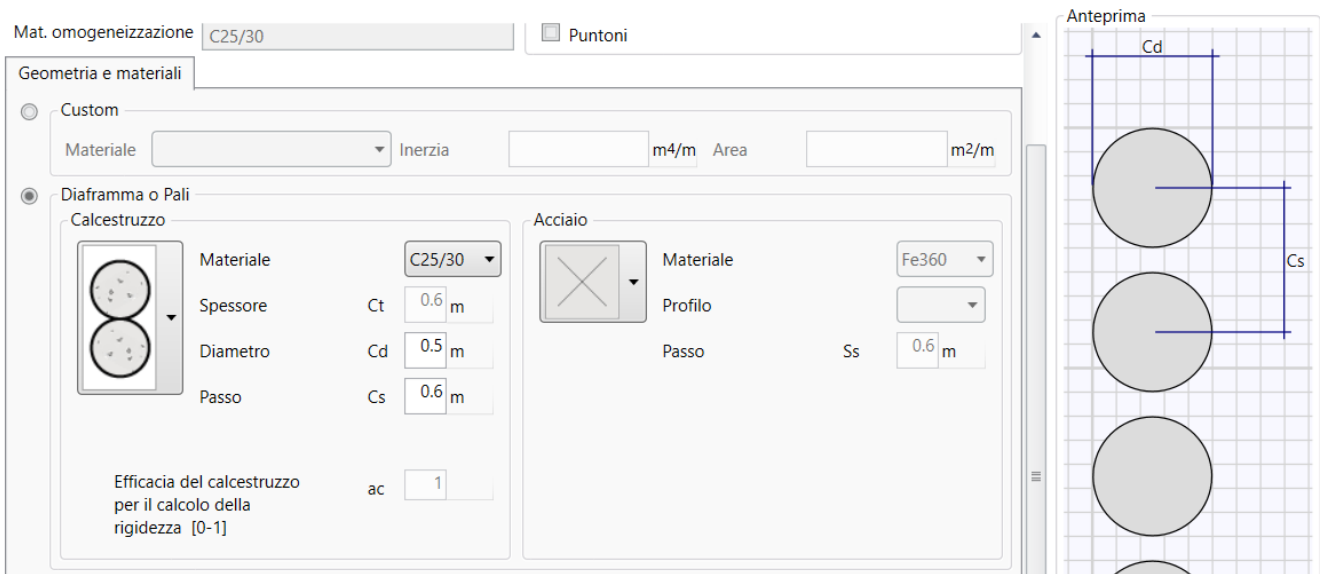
Mat. omogeneizzazione C25/30

Puntoni

Anteprima

Geometria e materiali

Custom

Materiale Inerzia m4/m Area m²/m

Diaframma o Pali

Calcestruzzo

Materiale C25/30

Spessore Ct 0.6 m

Diametro Cd 0.5 m

Passo Cs 0.6 m

Efficacia del calcestruzzo per il calcolo della rigidezza [0-1] ac 1

Acciaio

Materiale Fe360

Profilo

Passo Ss 0.6 m

Cd

Cs